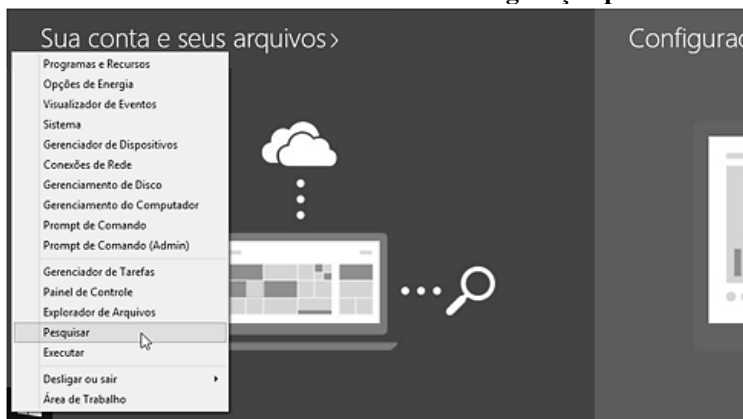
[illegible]

Sua conta e seus arquivos >

Configurac

Programas e Recursos
Opções de Energia
Visualizador de Eventos
Sistema
Gerenciador de Dispositivos
Conexões de Rede
Gerenciamento de Disco
Gerenciamento do Computador
Prompt de Comando
Prompt de Comando (Admin)
Gerenciador de Tarefas
Painel de Controle
Explorador de Arquivos
Pesquisar
Executar
Desligar ou sair
Área de Trabalho